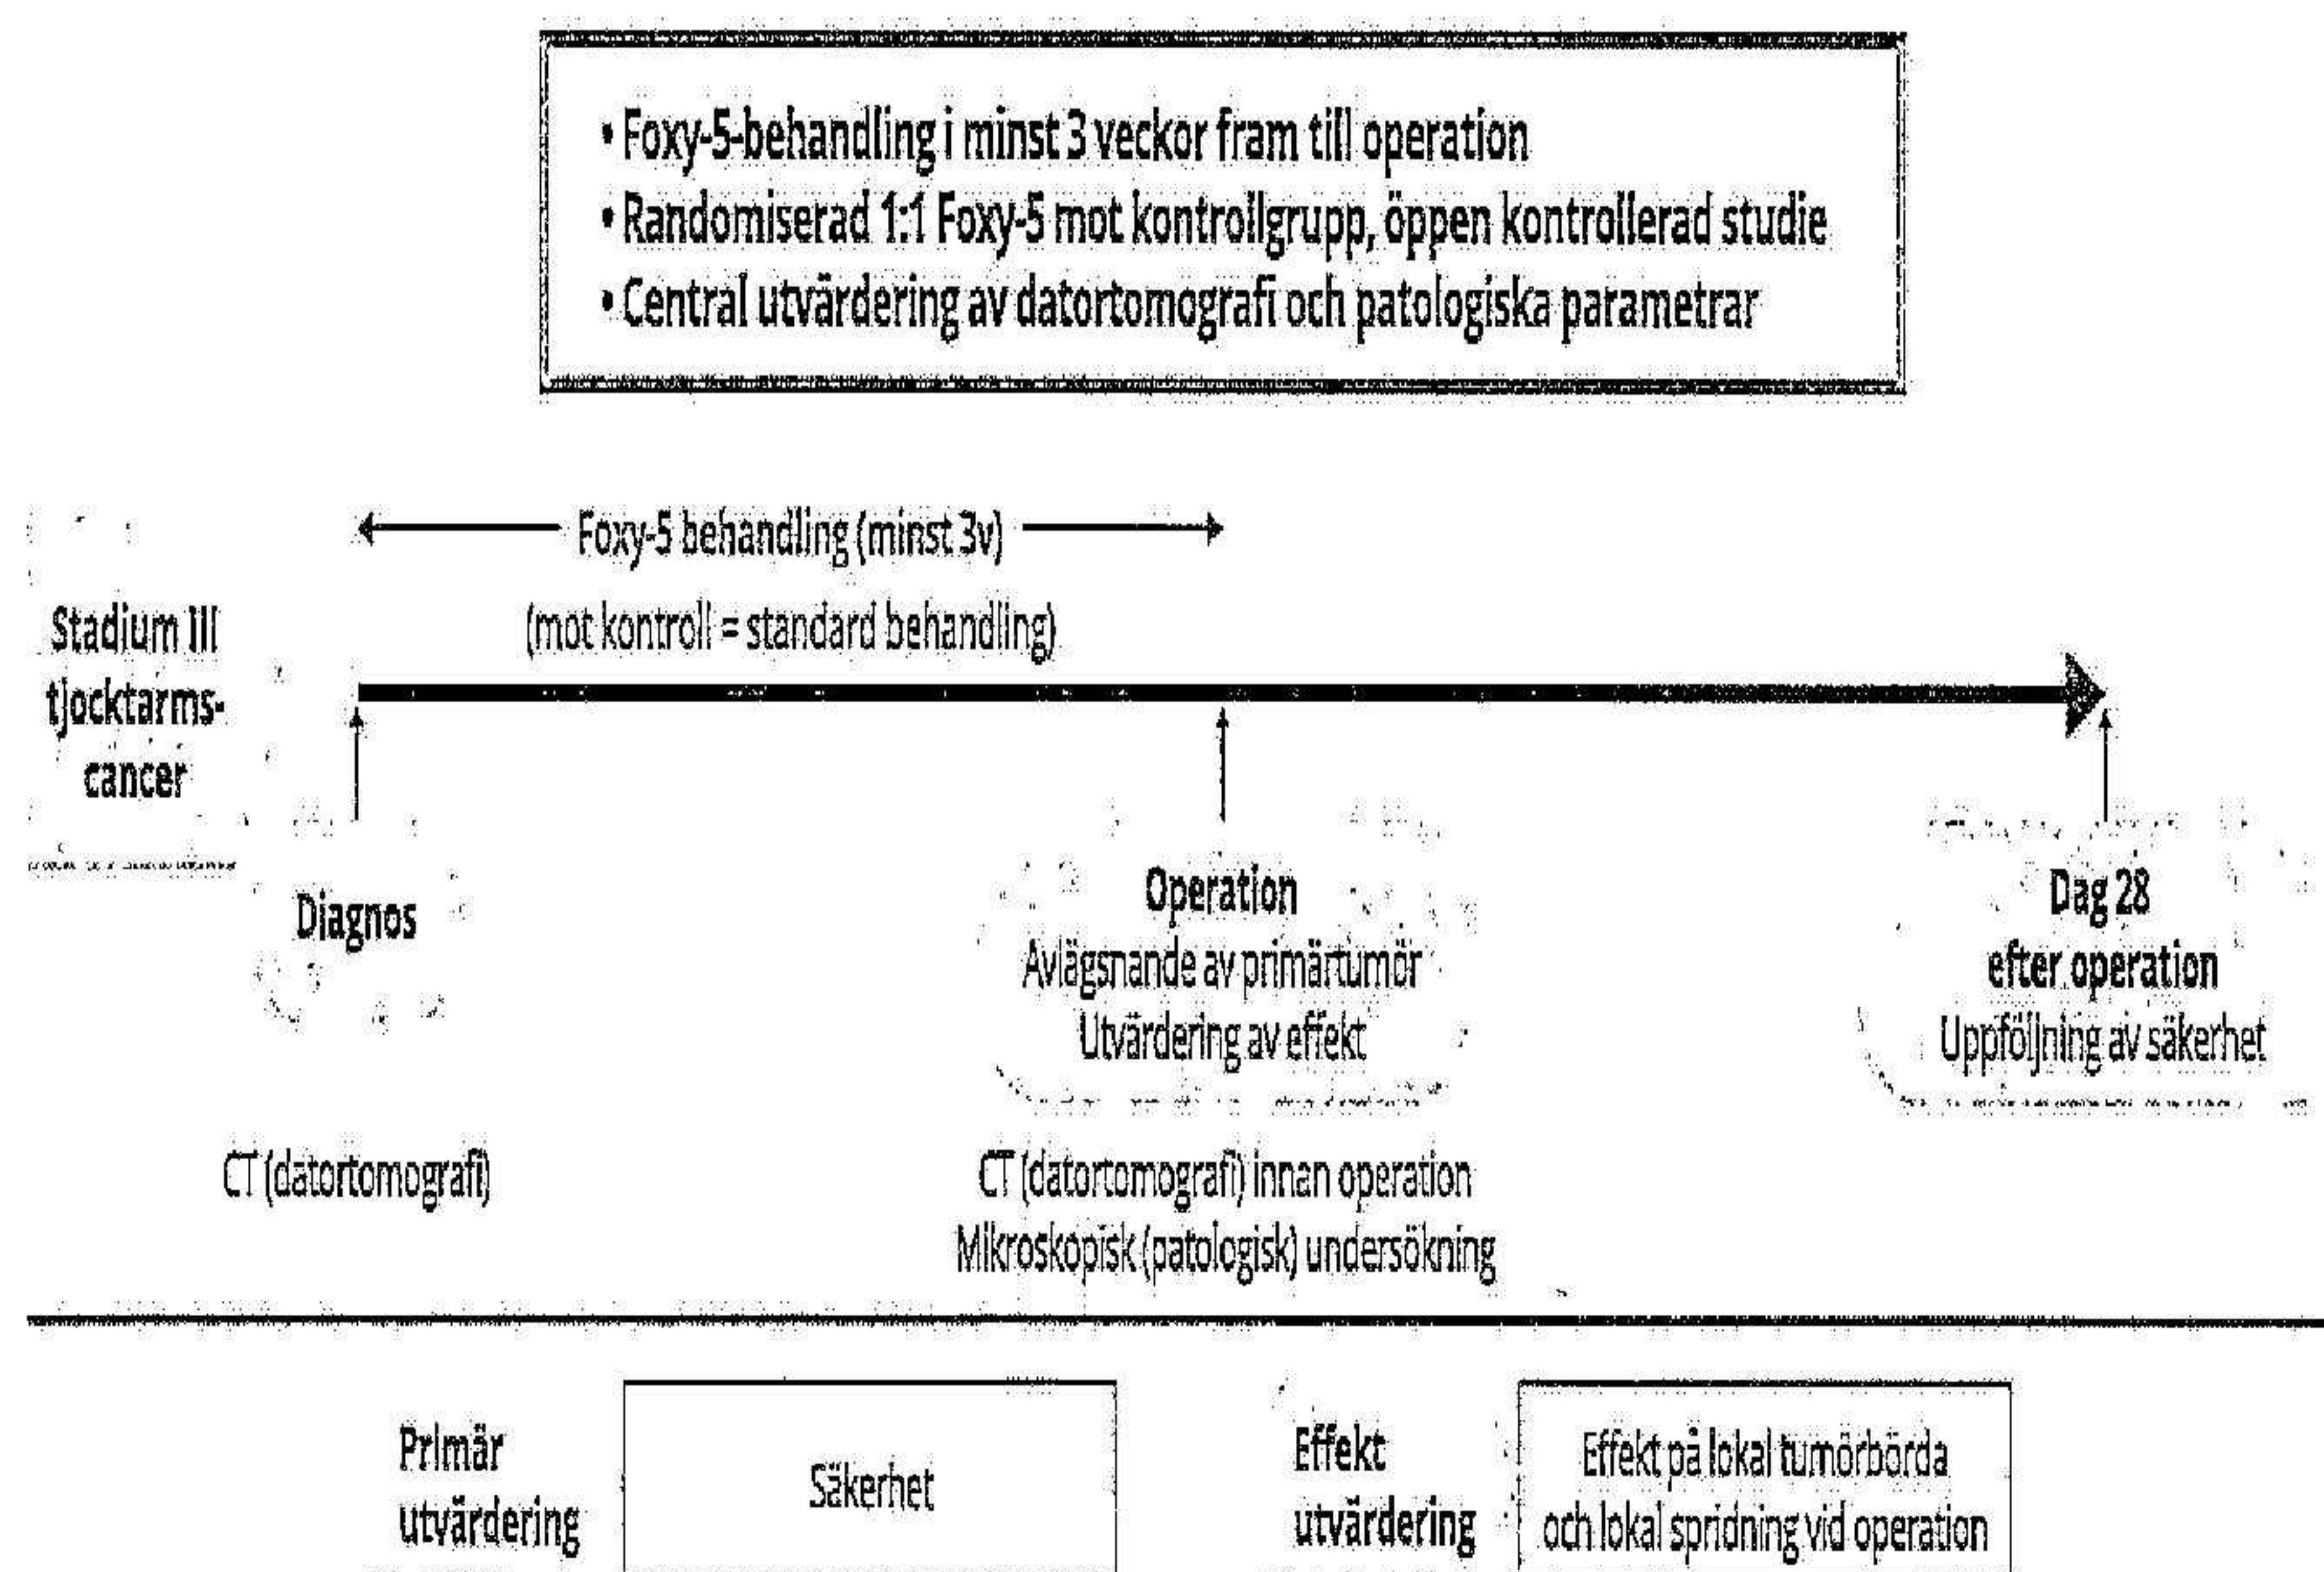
• Foxy-5-behandling i minst 3 veckor fram till operation
• Randomiserad 1:1 Foxy-5 mot kontrollgrupp, öppen kontrollerad studie
• Central utvärdering av datortomografi och patologiska parametrar

Foxy-5 behandling (minst 3v)
(mot kontroll = standard behandling)

Stadium III tjocktarms-cancer

Diagnos

CT (datortomografi)

Operation
Avlägsnande av primärtumör
Utvärdering av effekt

CT (datortomografi) innan operation
Mikroskopisk (patologisk) undersökning

Dag 28
efter operation
Uppföljning av säkerhet

Primär utvärdering

Säkerhet

Effekt utvärdering

Effekt på lokal tumörbörda och lokal spridning vid operation